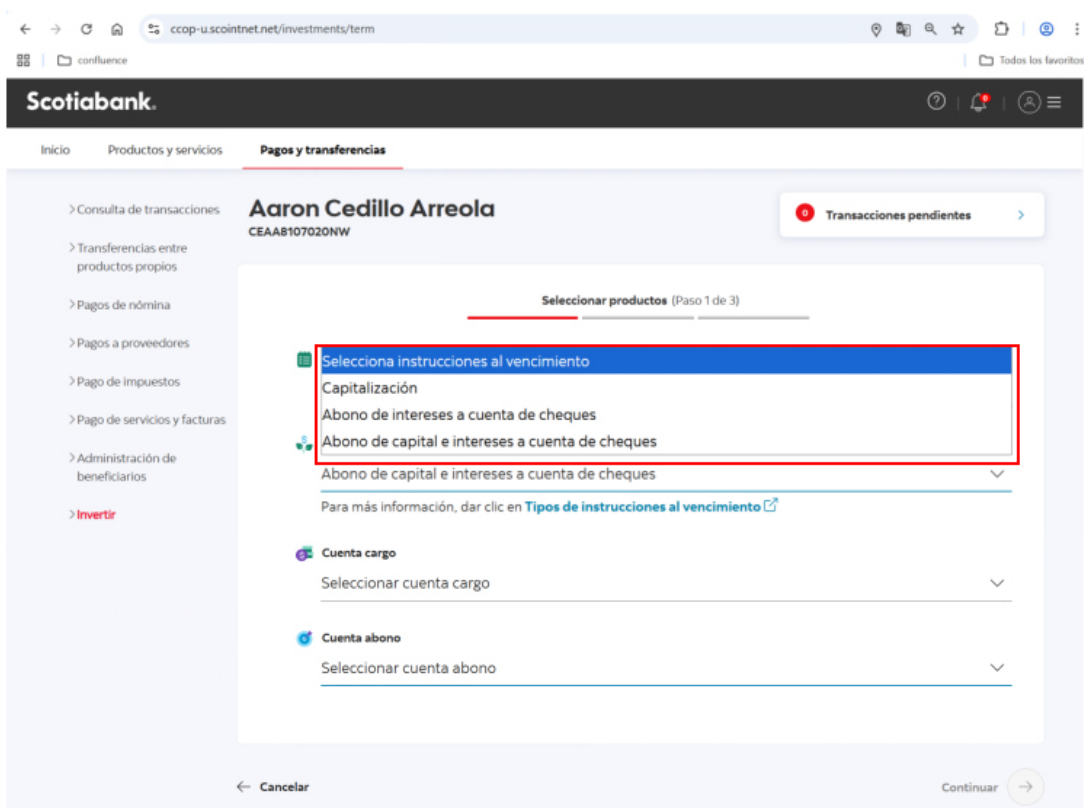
ccop-u.scointnet.net/investments/term

confluence

Todos los favoritos

Scotiabank.

Inicio Productos y servicios Pagos y transferencias

> Consulta de transacciones

> Transferencias entre productos propios

> Pagos de nómina

> Pagos a proveedores

> Pago de impuestos

> Pago de servicios y facturas

> Administración de beneficiarios

> Invertir

Aaron Cedillo Arreola
CEAA8107020NW

0 Transacciones pendientes

Seleccionar productos (Paso 1 de 3)

Selecciona instrucciones al vencimiento
Capitalización
Abono de intereses a cuenta de cheques
Abono de capital e intereses a cuenta de cheques

Abono de capital e intereses a cuenta de cheques

Para más información, dar clic en Tipos de instrucciones al vencimiento

Cuenta cargo
Seleccionar cuenta cargo

Cuenta abono
Seleccionar cuenta abono

← Cancelar

Continuar